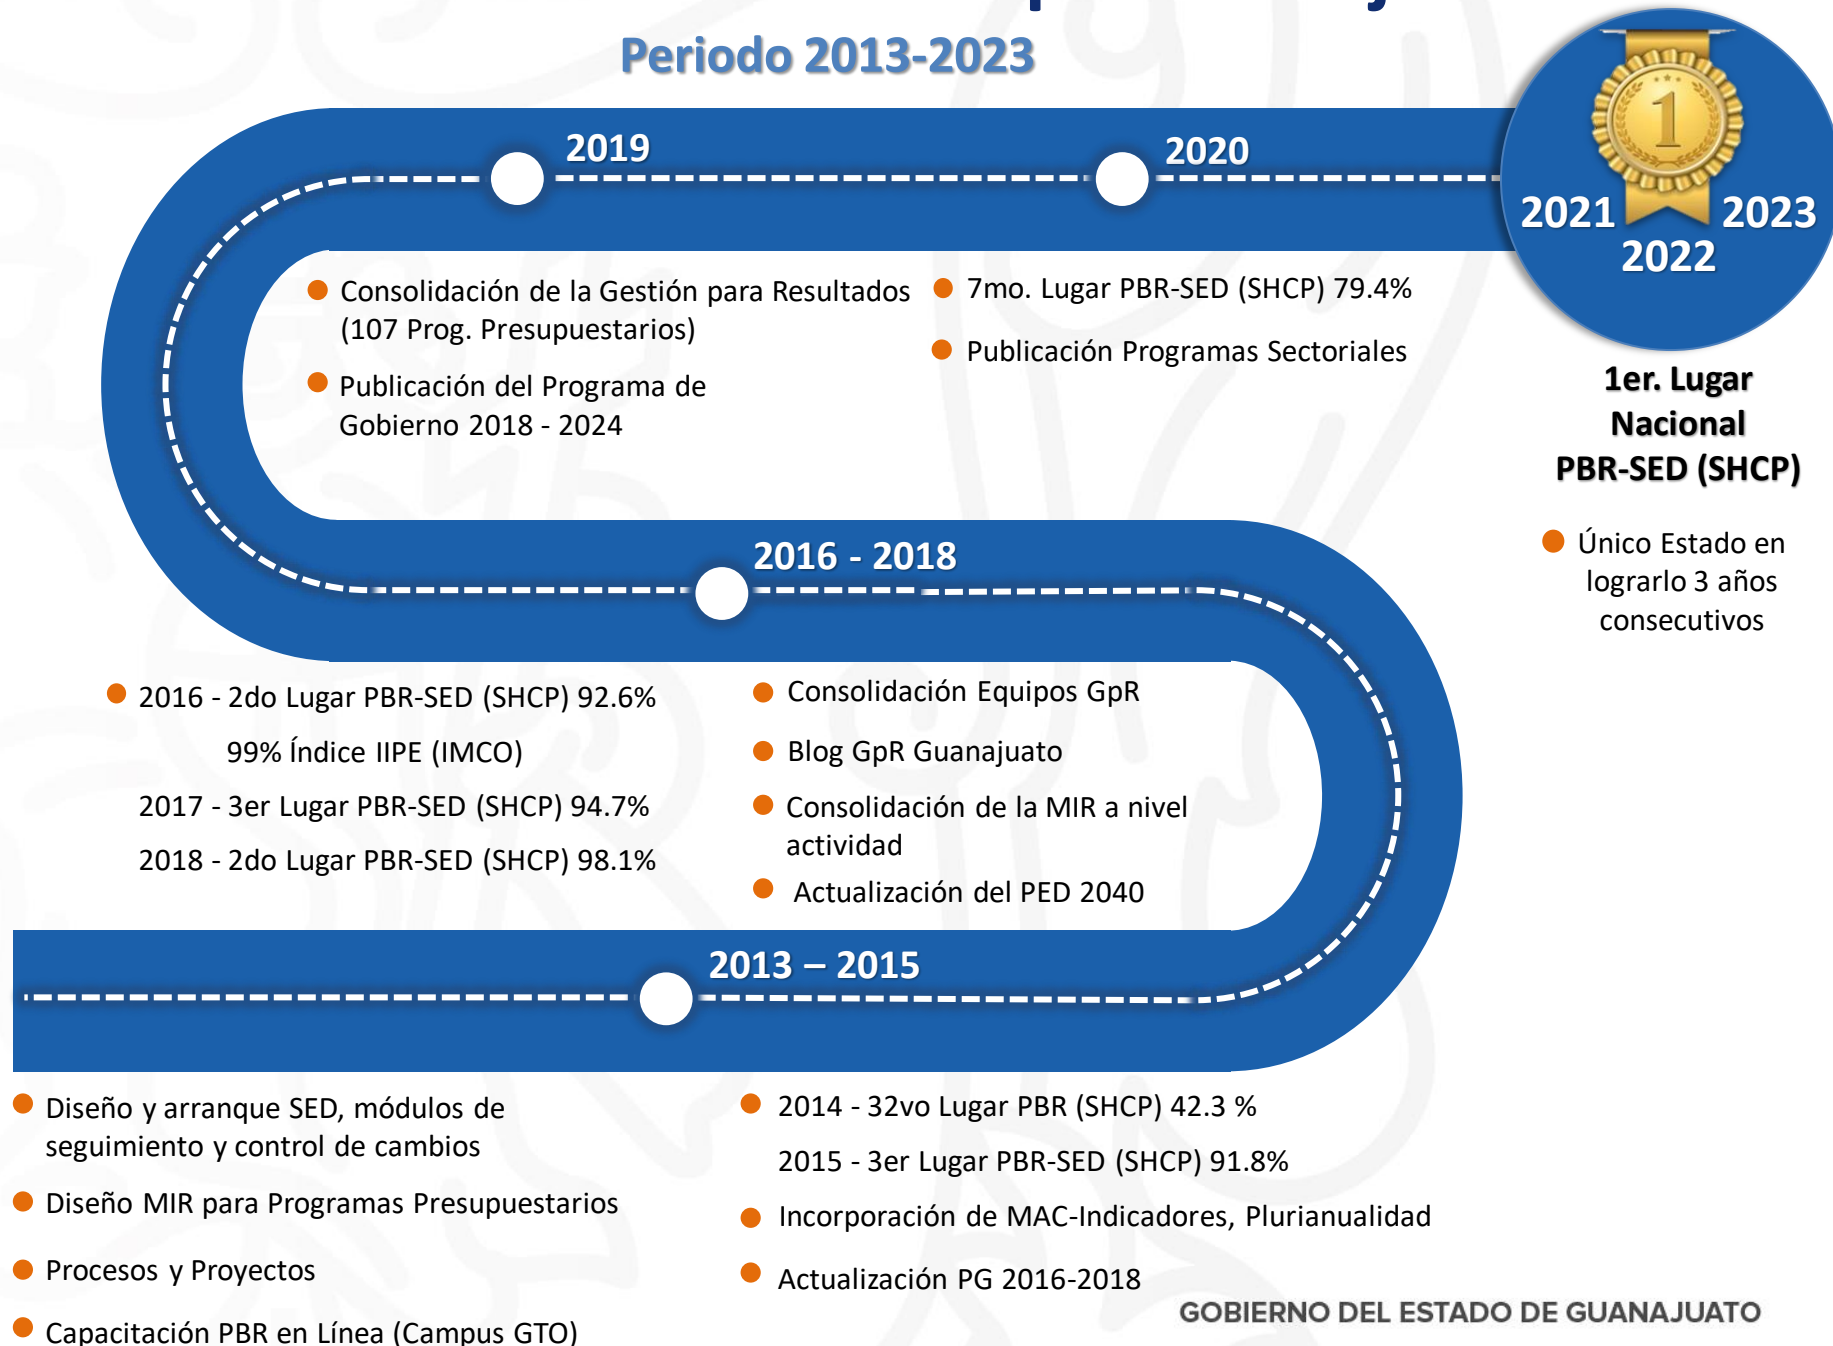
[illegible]

Periodo 2013-2023

2019

2020

1

2021

2023

2022

Consolidación de la Gestión para Resultados (107 Prog. Presupuestarios)

Publicación del Programa de Gobierno 2018 - 2024

7mo. Lugar PBR-SED (SHCP) 79.4%

Publicación Programas Sectoriales

1er. Lugar Nacional PBR-SED (SHCP)

Único Estado en lograrlo 3 años consecutivos

2016 - 2018

2016 - 2do Lugar PBR-SED (SHCP) 92.6%

99% Índice IIPE (IMCO)

2017 - 3er Lugar PBR-SED (SHCP) 94.7%

2018 - 2do Lugar PBR-SED (SHCP) 98.1%

Consolidación Equipos GpR

Blog GpR Guanajuato

Consolidación de la MIR a nivel actividad

Actualización del PED 2040

2013 – 2015

Diseño y arranque SED, módulos de seguimiento y control de cambios

Diseño MIR para Programas Presupuestarios

Procesos y Proyectos

Capacitación PBR en Línea (Campus GTO)

2014 - 32vo Lugar PBR (SHCP) 42.3 %

2015 - 3er Lugar PBR-SED (SHCP) 91.8%

Incorporación de MAC-Indicadores, Plurianualidad

Actualización PG 2016-2018

GOBIERNO DEL ESTADO DE GUANAJUATO